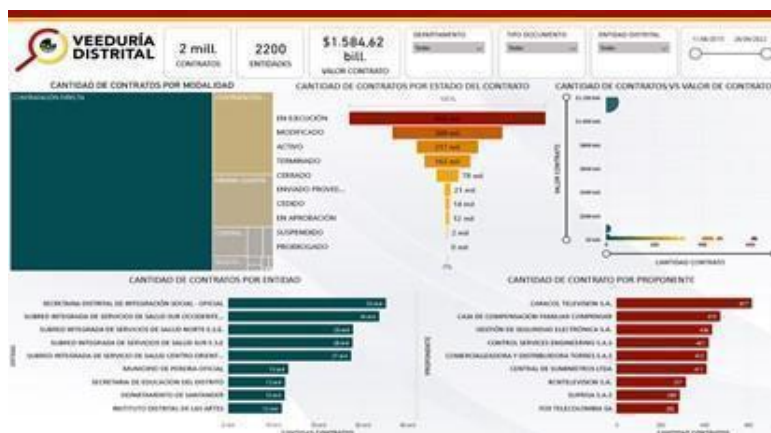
VEEDURÍA DISTRITAL

2 mill.
CONTRATOS

2200
ENTIDADES

$1.584,62 bill.
VALOR CONTRATO

DEPARTAMENTO
Todas

TIPO DOCUMENTO
Todas

ENTIDAD DISTRITAL
Todas

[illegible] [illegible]

CANTIDAD DE CONTRATOS POR MODALIDAD

CONTRATACIÓN DIRECTA

CANTIDAD DE CONTRATOS POR ESTADO DEL CONTRATO

EN EJECUCIÓN
MODIFICADO
ACTIVO
TERMINADO
CERRADO
ENVIADO PROVEE...
CEDIDO
EN APROBACIÓN
SUSPENDIDO
PRORROGADO

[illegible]
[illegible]
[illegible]
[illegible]
79 mil
21 mil
14 mil
12 mil
2 mil
0 mil

CANTIDAD DE CONTRATOS VS VALOR DE CONTRATO

VALOR CONTRATO
CANTIDAD CONTRATO

CANTIDAD DE CONTRATOS POR ENTIDAD

SECRETARIA DISTRITAL DE INTEGRACIÓN SOCIAL - OFICIAL
SUBRED INTEGRADA DE SERVICIOS DE SALUD SUR OCCIDENTE...
SUBRED INTEGRADA DE SERVICIOS DE SALUD NORTE E.S.E.
SUBRED INTEGRADA DE SERVICIOS DE SALUD SUR E.S.E
SUBRED INTEGRADA DE SERVICIO DE SALUD CENTRO ORIENT...
MUNICIPIO DE PEREIRA OFICIAL
SECRETARIA DE EDUCACIÓN DEL DISTRITO
DEPARTAMENTO DE SANTANDER
INSTITUTO DISTRITAL DE LAS ARTES

ENTIDAD
CANTIDAD CONTRATOS

CANTIDAD DE CONTRATO POR PROPONENTE

CARACOL TELEVISION S.A.
CAJA DE COMPENSACION FAMILIAR COMPENSAR
GESTIÓN DE SEGURIDAD ELECTRÓNICA S.A.
CONTROL SERVICES ENGINEERING S.A.S
COMERCIALIZADORA Y DISTRIBUIDORA TORRES S.A.S
CENTRAL DE SUMINISTROS LTDA
RCNTELEVISION S.A.
SUPERIA S.A.S
FOX TELECOLOMBIA SA

PROPONENTE
CANTIDAD CONTRATOS